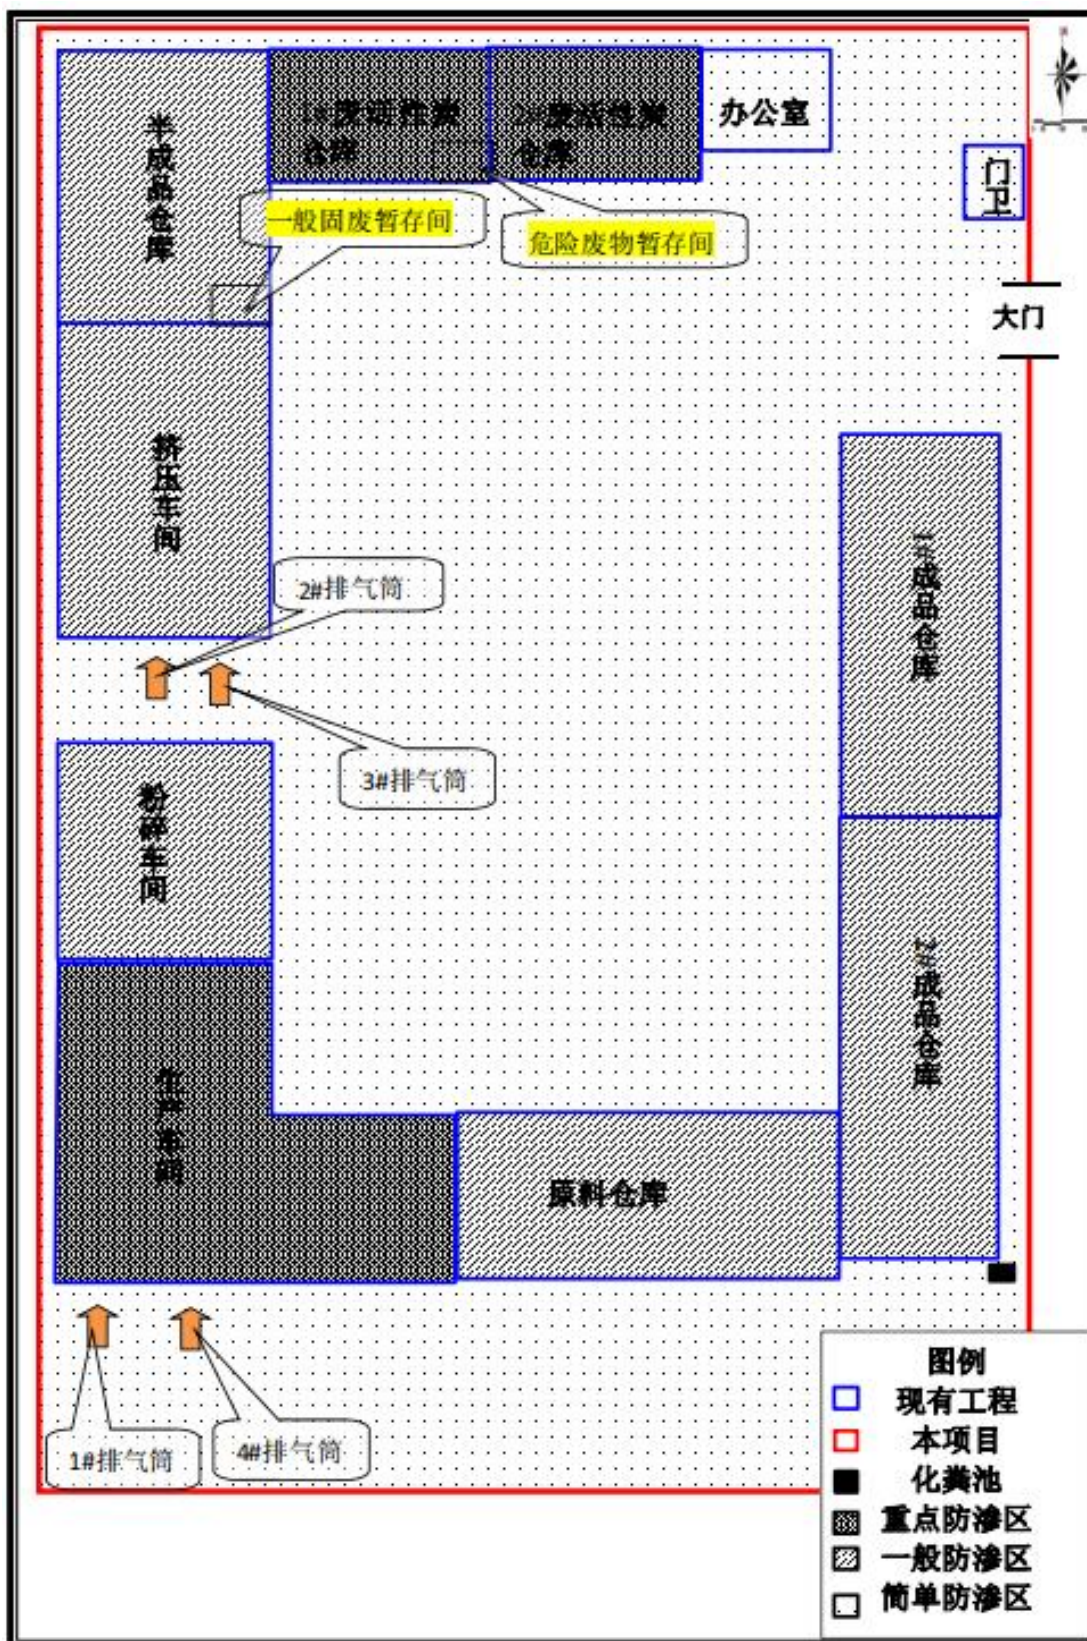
1#废塑性聚合库

2#废塑性聚合库

办公室

半成品仓库

一般固废暂存间

危险废物暂存间

门卫

大门

挤压车间

2#排气筒

3#排气筒

1#成品仓库

粉碎车间

2#成品仓库

生产车间

原料仓库

1#排气筒

4#排气筒

图例
现有工程
本项目
化粪池
重点防渗区
一般防渗区
简单防渗区